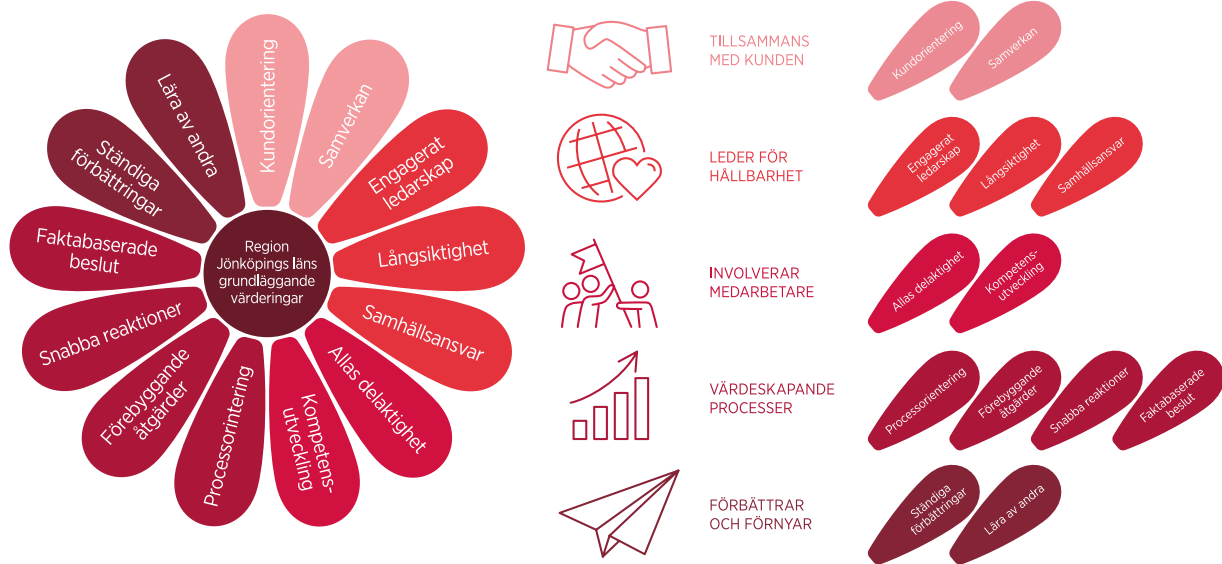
Region Jönköpings läns grundläggande värderingar

Kundorientering
Samverkan
Engagerat ledarskap
Långsiktighet
Samhällsansvar
Allas delaktighet
Kompetens-utveckling
Processorientering
Förebyggande åtgärder
Snabba reaktioner
Faktabaserade beslut
Ständiga förbättringar
Lära av andra

TILLSAMMANS MED KUNDEN
Kundorientering
Samverkan

LEDER FÖR HÅLLBARHET
Engagerat ledarskap
Långsiktighet
Samhällsansvar

INVOLVERAR MEDARBETARE
Allas delaktighet
Kompetens-utveckling

VÄRDESKAPANDE PROCESSER
Processorientering
Förebyggande åtgärder
Snabba reaktioner
Faktabaserade beslut

FÖRBÄTTRAR OCH FÖRNYAR
Ständiga förbättringar
Lära av andra